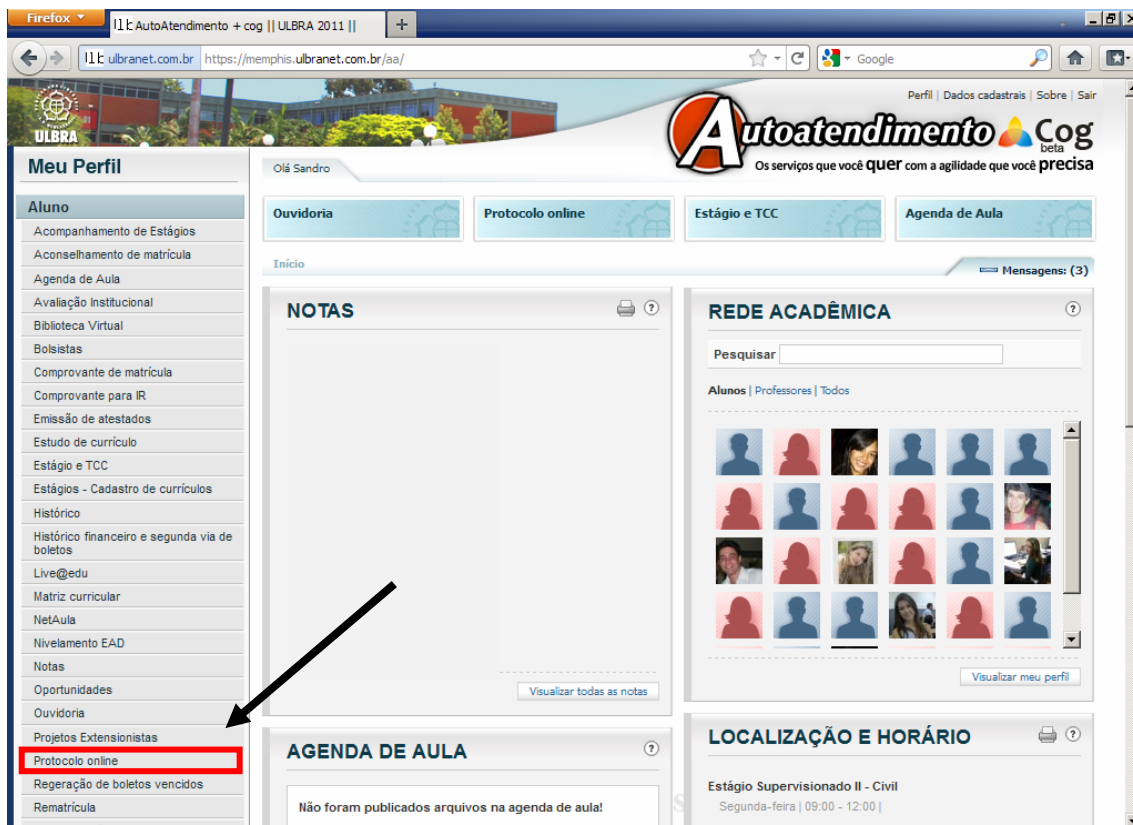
Firefox
AutoAtendimento + cog || ULBRA 2011 ||
+
ulbranet.com.br https://memphis.ulbranet.com.br/aa/
Google

ULBRA

Perfil | Dados cadastrais | Sobre | Sair

Autoatendimento Cog beta
Os serviços que você quer com a agilidade que você precisa

Meu Perfil

Olá Sandro

Aluno
Acompanhamento de Estágios
Aconselhamento de matrícula
Agenda de Aula
Avaliação Institucional
Biblioteca Virtual
Bolsistas
Comprovante de matrícula
Comprovante para IR
Emissão de atestados
Estudo de currículo
Estágio e TCC
Estágios - Cadastro de currículos
Histórico
Histórico financeiro e segunda via de boletos
Live@edu
Matriz curricular
NetAula
Nivelamento EAD
Notas
Oportunidades
Ouvidoria
Projetos Extensionistas
Protocolo online
Regeração de boletos vencidos
Rematrícula

Ouvidoria
Protocolo online
Estágio e TCC
Agenda de Aula

Início
Mensagens: (3)

NOTAS
?

Visualizar todas as notas

REDE ACADÊMICA
?
Pesquisar
Alunos | Professores | Todos

Visualizar meu perfil

AGENDA DE AULA
?
Não foram publicados arquivos na agenda de aula!

LOCALIZAÇÃO E HORÁRIO
?
Estágio Supervisionado II - Civil
Segunda-feira | 09:00 - 12:00 |